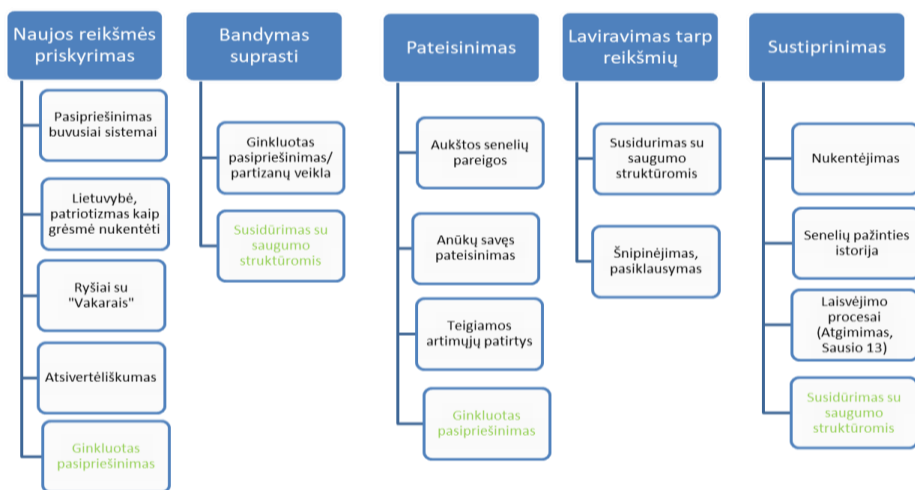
Naujos reikšmės priskyrimas

Pasipriešinimas buvusiai sistemai

Lietuvybė, patriotizmas kaip grėsmė nukentėti

Ryšiai su "Vakarais"

Atsivertėliškumas

Ginkluotas pasipriešinimas

Bandymas suprasti

Ginkluotas pasipriešinimas/ partizanų veikla

Susidūrimas su saugumo struktūromis

Pateisinimas

Aukštos senelių pareigos

Anūkų savęs pateisinimas

Teigiamos artimųjų patirtys

Ginkluotas pasipriešinimas

Laviravimas tarp reikšmių

Susidurimas su saugumo struktūromis

Šnipinėjimas, pasiklausymas

Sustiprinimas

Nukentėjimas

Senelių pažinties istorija

Laisvėjimo procesai (Atgimimas, Sausio 13)

Susidūrimas su saugumo struktūromis